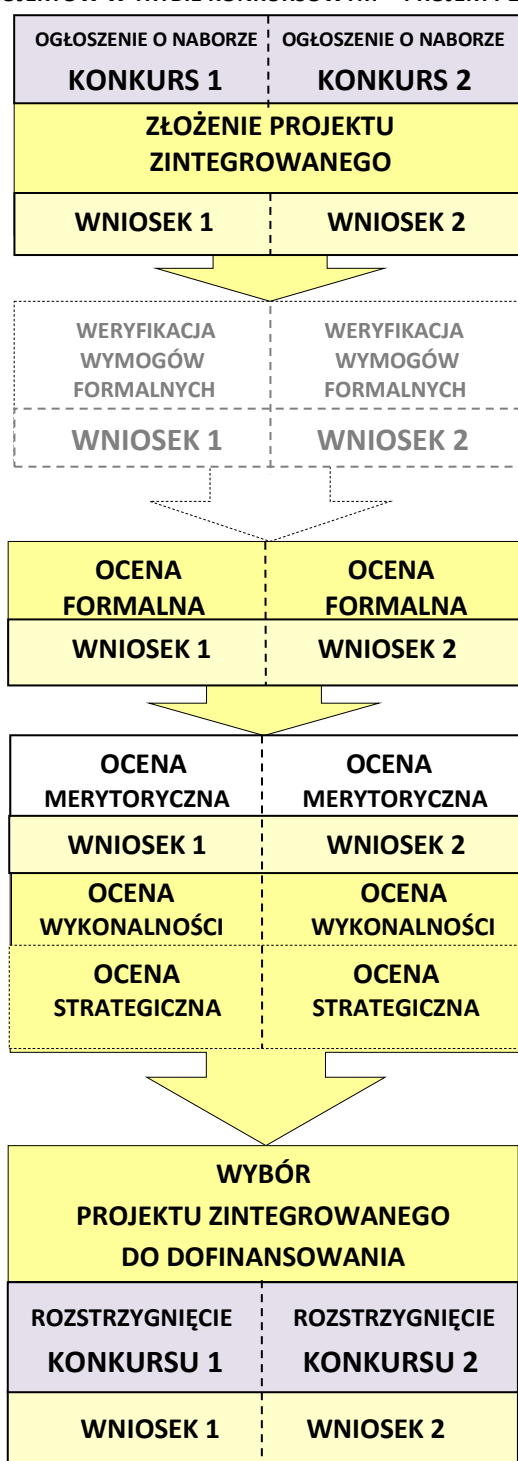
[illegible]JEKTÓW W TRYBIE KONKURSOWYM – PROJEKT P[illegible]

OGŁOSZENIE O NABORZE
KONKURS 1

OGŁOSZENIE O NABORZE
KONKURS 2

ZŁOŻENIE PROJEKTU ZINTEGROWANEGO

WNIOSEK 1

WNIOSEK 2

WERYFIKACJA WYMOGÓW FORMALNYCH

WERYFIKACJA WYMOGÓW FORMALNYCH

WNIOSEK 1

WNIOSEK 2

OCENA FORMALNA

OCENA FORMALNA

WNIOSEK 1

WNIOSEK 2

OCENA MERYTORYCZNA

OCENA MERYTORYCZNA

WNIOSEK 1

WNIOSEK 2

OCENA WYKONALNOŚCI

OCENA WYKONALNOŚCI

OCENA STRATEGICZNA

OCENA STRATEGICZNA

WYBÓR
PROJEKTU ZINTEGROWANEGO
DO DOFINANSOWANIA

ROZSTRZYGNIĘCIE
KONKURSU 1

ROZSTRZYGNIĘCIE
KONKURSU 2

WNIOSEK 1

WNIOSEK 2